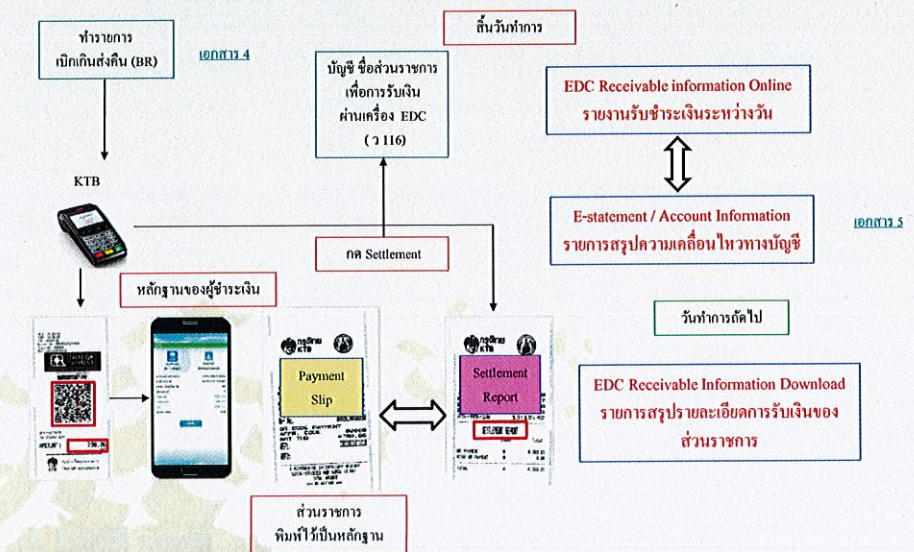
ทำรายการ
เบิกเกินส่งคืน (BR)

เอกสาร 4

สิ้นวันทำการ

บัญชี ชื่อส่วนราชการ
เพื่อการรับเงิน
ผ่านเครื่อง EDC
( ว 116)

EDC Receivable information Online
รายงานรับชำระเงินระหว่างวัน

KTB

E-statement / Account Information
รายการสรุปความเคลื่อนไหวทางบัญชี

เอกสาร 5

กด Settlement

หลักฐานของผู้ชำระเงิน

วันทำการถัดไป

Payment
Slip

Settlement
Report

EDC Receivable Information Download
รายการสรุปรายละเอียดการรับเงินของส่วนราชการ

ส่วนราชการ
พิมพ์ไว้เป็นหลักฐาน